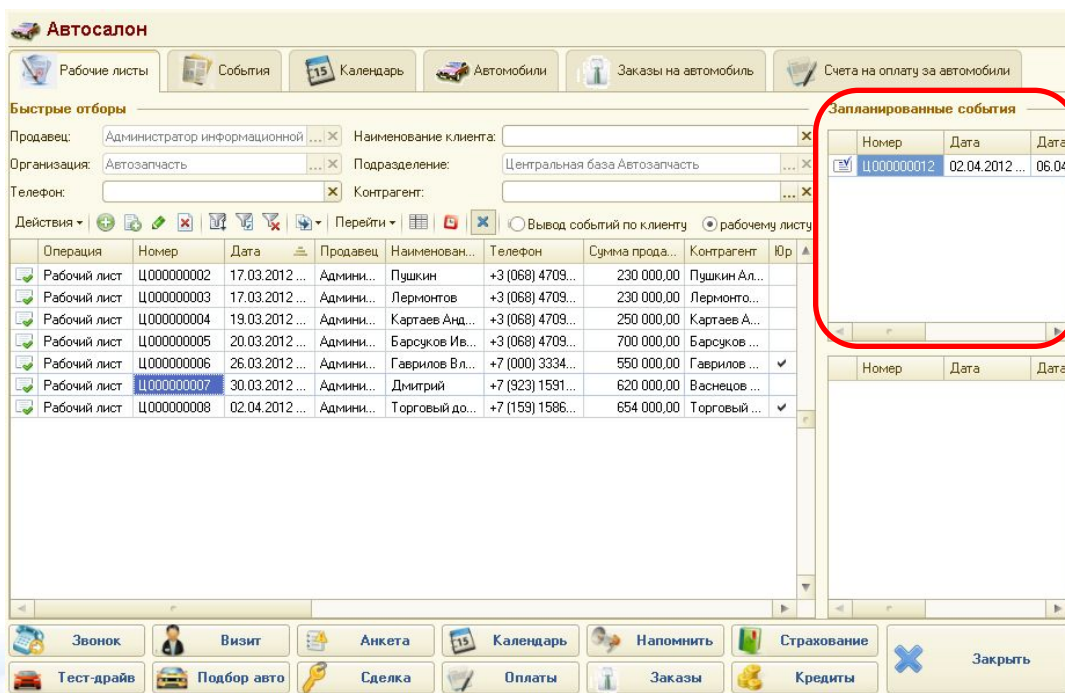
Автосалон

Рабочие листы | События | Календарь | Автомобили | Заказы на автомобиль | Счета на оплату за автомобили

Быстрые отборы

Продавец: Администратор информационной ...
Наименование клиента:
Организация: Автозапчасть
Подразделение: Центральная база Автозапчасть
Телефон:
Контрагент:

Действия • | Перейти • | Вывод событий по клиенту | рабочему листу

| | Операция | Номер | Дата | Продавец | Наименован... | Телефон | Сумма прода... | Контрагент | Юр |
|---|---|---|---|---|---|---|---|---|---|
| | Рабочий лист | Ц000000002 | 17.03.2012 ... | Админи... | Пушкин | +3 (068) 4709... | 230 000,00 | Пушкин Ал... | |
| | Рабочий лист | Ц000000003 | 17.03.2012 ... | Админи... | Лермонтов | +3 (068) 4709... | 230 000,00 | Лермонто... | |
| | Рабочий лист | Ц000000004 | 19.03.2012 ... | Админи... | Картаев Анд... | +3 (068) 4709... | 250 000,00 | Картаев А... | |
| | Рабочий лист | Ц000000005 | 20.03.2012 ... | Админи... | Барсуков Ив... | +3 (068) 4709... | 700 000,00 | Барсуков ... | |
| | Рабочий лист | Ц000000006 | 26.03.2012 ... | Админи... | Гаврилов Вл... | +7 (000) 3334... | 550 000,00 | Гаврилов ... | ✔ |
| | Рабочий лист | Ц000000007 | 30.03.2012 ... | Админи... | Дмитрий | +7 (923) 1591... | 620 000,00 | Васнецов ... | |
| | Рабочий лист | Ц000000008 | 02.04.2012 ... | Админи... | Торговый до... | +7 (159) 1586... | 654 000,00 | Торговый ... | ✔ |

Запланированные события

| | Номер | Дата | Дата |
|---|---|---|---|
| | Ц000000012 | 02.04.2012 ... | 06.04 |

| Номер | Дата | Дата |
|---|---|---|

Звонок | Визит | Анкета | Календарь | Напомнить | Страхование | Закрыть
Тест-драйв | Подбор авто | Сделка | Оплаты | Заказы | Кредиты